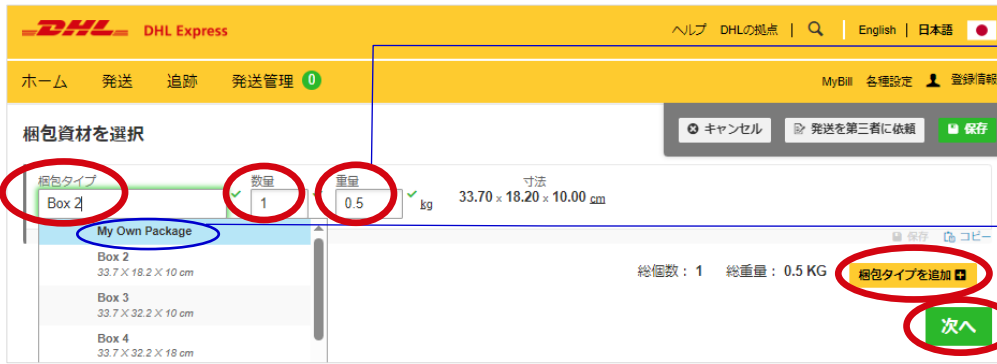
DHL DHL Express

ヘルプ DHLの拠点 English 日本語

ホーム 発送 追跡 発送管理 0

MyBill 各種設定 登録情報

梱包資材を選択

キャンセル 発送を第三者に依頼 保存

梱包タイプ
Box 2

数量
1

重量
0.5 kg

寸法
33.70 x 18.20 x 10.00 cm

保存 コピー

My Own Package

Box 2
33.7 X 18.2 X 10 cm

Box 3
33.7 X 32.2 X 10 cm

Box 4
33.7 X 32.2 X 18 cm

総個数： 1 総重量： 0.5 KG 梱包タイプを追加

次へ